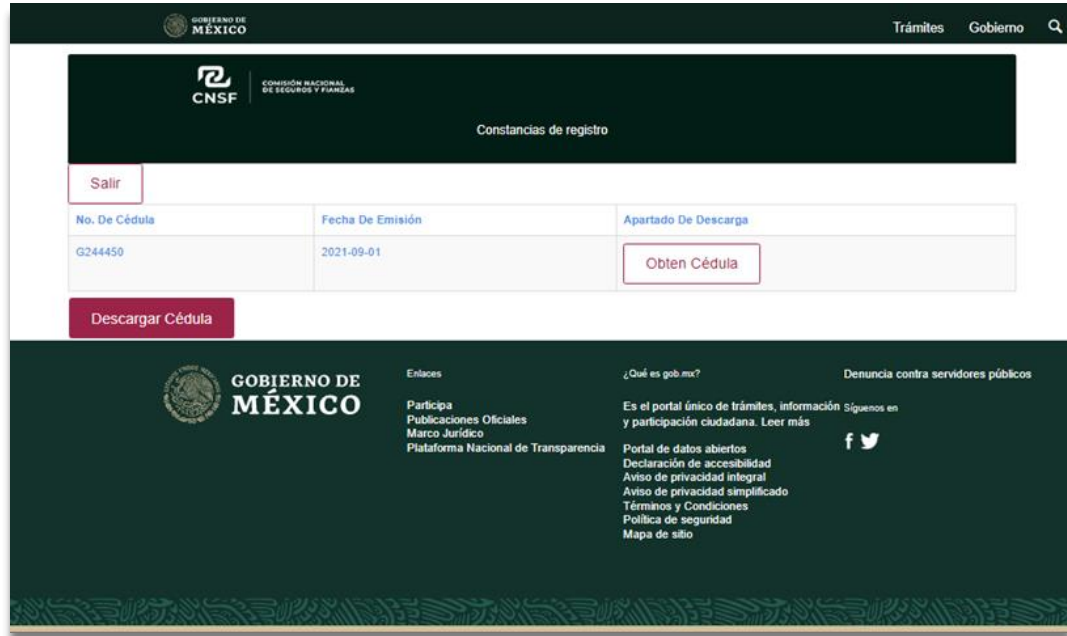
GOBIERNO DE MÉXICO

Trámites Gobierno

CNSF COMISIÓN NACIONAL DE SEGUROS Y FIANZAS

Constancias de registro

Salir

| No. De Cédula | Fecha De Emisión | Apartado De Descarga |
|---|---|---|
| G244450 | 2021-09-01 | Obten Cédula |

Descargar Cédula

GOBIERNO DE MÉXICO

Enlaces

Participa
Publicaciones Oficiales
Marco Jurídico
Plataforma Nacional de Transparencia

¿Qué es gob.mx?

Es el portal único de trámites, información y participación ciudadana. Leer más

Portal de datos abiertos
Declaración de accesibilidad
Aviso de privacidad integral
Aviso de privacidad simplificado
Términos y Condiciones
Política de seguridad
Mapa de sitio

Denuncia contra servidores públicos

Síguenos en